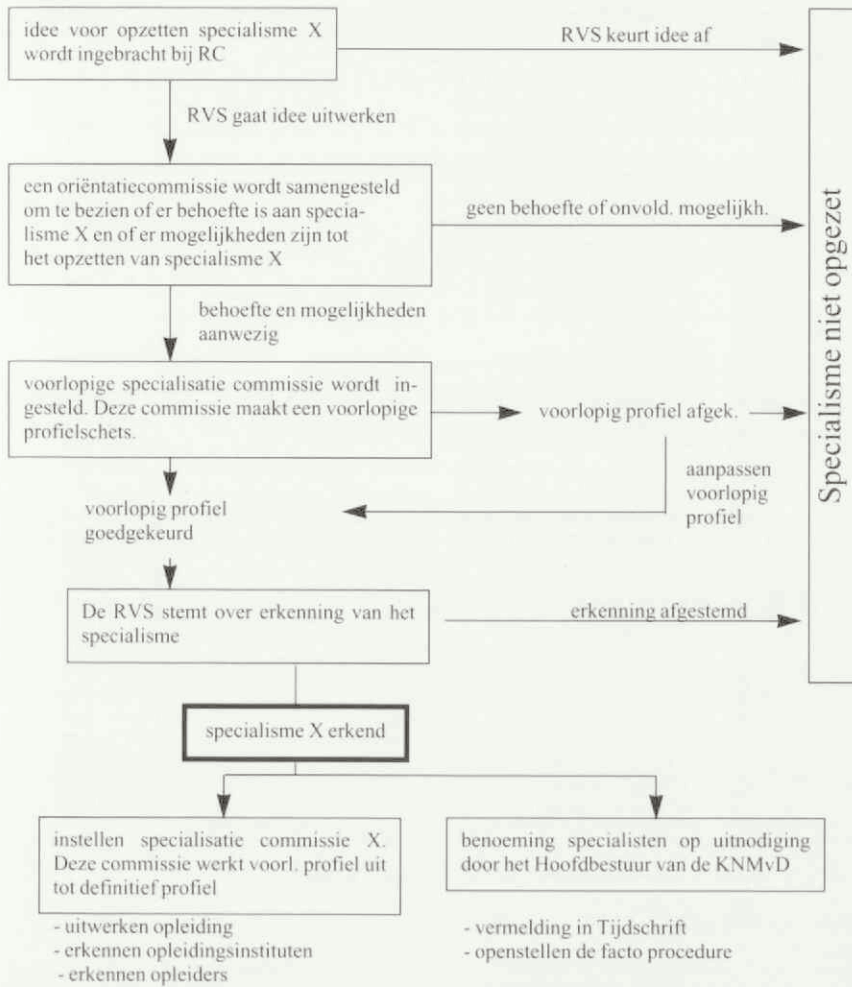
idee voor opzetten specialisme X wordt ingebracht bij RC

RVS keurt idee af

RVS gaat idee uitwerken

een oriëntatiecommissie wordt samengesteld om te bezien of er behoefte is aan specialisme X en of er mogelijkheden zijn tot het opzetten van specialisme X

geen behoefte of onvold. mogelijkh.

behoefte en mogelijkheden aanwezig

voorlopige specialisatie commissie wordt ingesteld. Deze commissie maakt een voorlopige profielschets.

voorlopig profiel afgek.

aanpassen voorlopig profiel

voorlopig profiel goedgekeurd

De RVS stemt over erkenning van het specialisme

erkenning afgestemd

Specialisme niet opgezet

specialisme X erkend

instellen specialisatie commissie X. Deze commissie werkt voorl. profiel uit tot definitief profiel

- uitwerken opleiding
- erkennen opleidingsinstituten
- erkennen opleiders

benoeming specialisten op uitnodiging door het Hoofdbestuur van de KNMvD

- vermelding in Tijdschrift
- openstellen de facto procedure